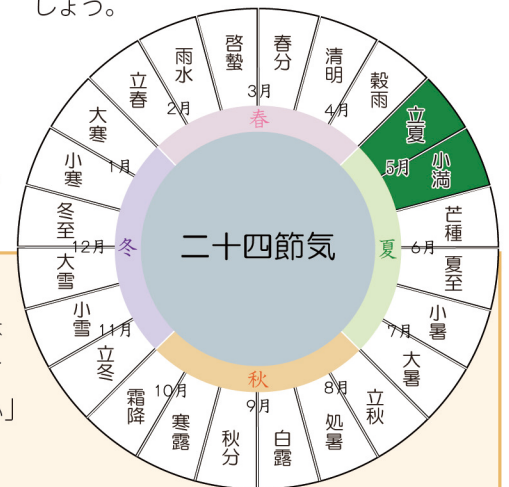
しよう。

二十四節気

春
夏
秋
冬

3月
4月
5月
6月
7月
8月
9月
10月
11月
12月
1月
2月

春分
清明
穀雨
立夏
小満
芒種
夏至
小暑
大暑
立秋
処暑
白露
秋分
寒露
霜降
立冬
小雪
大雪
冬至
小寒
大寒
立春
雨水
啓蟄

い」